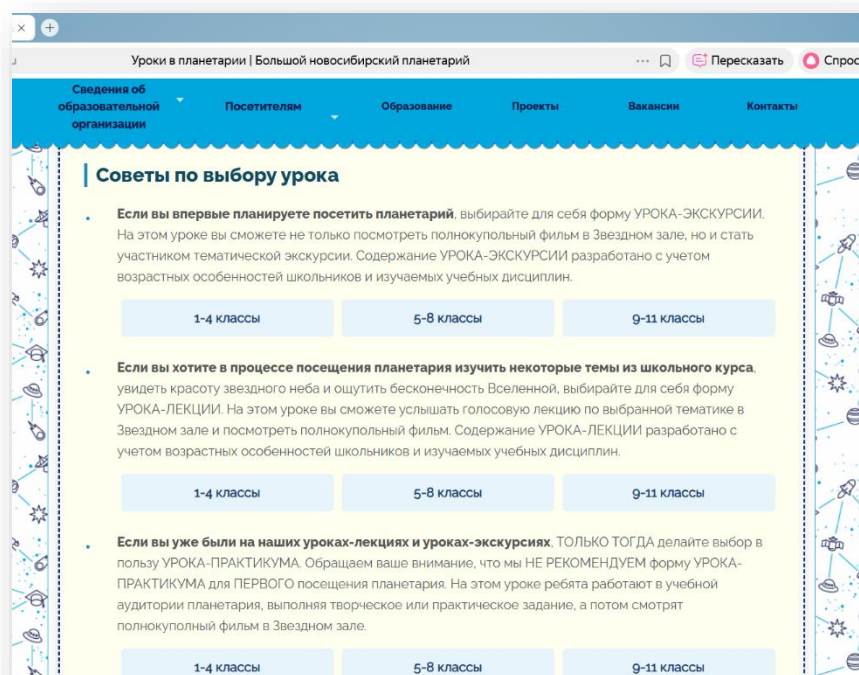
× +

Уроки в планетарии | Большой новосибирский планетарий ··· Пересказать Спрос

Сведения об образовательной организации Посетителям Образование Проекты Вакансии Контакты

Советы по выбору урока

Если вы впервые планируете посетить планетарий, выбирайте для себя форму УРОКА-ЭКСКУРСИИ. На этом уроке вы сможете не только посмотреть полнокупольный фильм в Звездном зале, но и стать участником тематической экскурсии. Содержание УРОКА-ЭКСКУРСИИ разработано с учетом возрастных особенностей школьников и изучаемых учебных дисциплин.

1-4 классы 5-8 классы 9-11 классы

Если вы хотите в процессе посещения планетария изучить некоторые темы из школьного курса, увидеть красоту звездного неба и ощутить бесконечность Вселенной, выбирайте для себя форму УРОКА-ЛЕКЦИИ. На этом уроке вы сможете услышать голосовую лекцию по выбранной тематике в Звездном зале и посмотреть полнокупольный фильм. Содержание УРОКА-ЛЕКЦИИ разработано с учетом возрастных особенностей школьников и изучаемых учебных дисциплин.

1-4 классы 5-8 классы 9-11 классы

Если вы уже были на наших уроках-лекциях и уроках-экскурсиях, ТОЛЬКО ТОГДА делайте выбор в пользу УРОКА-ПРАКТИКУМА. Обращаем ваше внимание, что мы НЕ РЕКОМЕНДУЕМ форму УРОКА-ПРАКТИКУМА для ПЕРВОГО посещения планетария. На этом уроке ребята работают в учебной аудитории планетария, выполняя творческое или практическое задание, а потом смотрят полнокупольный фильм в Звездном зале.

1-4 классы 5-8 классы 9-11 классы